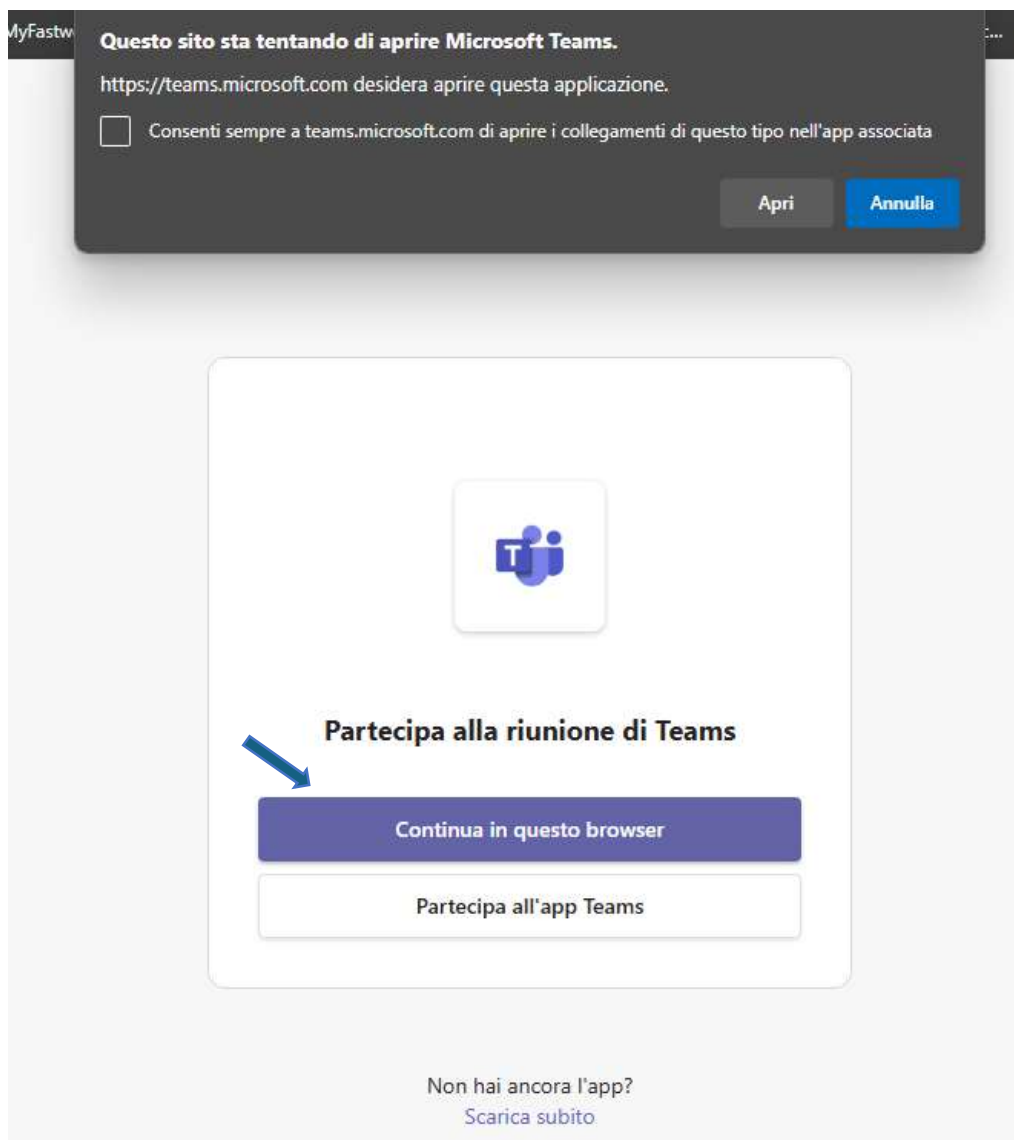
MyFastw

Questo sito sta tentando di aprire Microsoft Teams.

https://teams.microsoft.com desidera aprire questa applicazione.

Consenti sempre a teams.microsoft.com di aprire i collegamenti di questo tipo nell'app associata

Apri

Annulla

Partecipa alla riunione di Teams

Continua in questo browser

Partecipa all'app Teams

Non hai ancora l'app?
Scarica subito